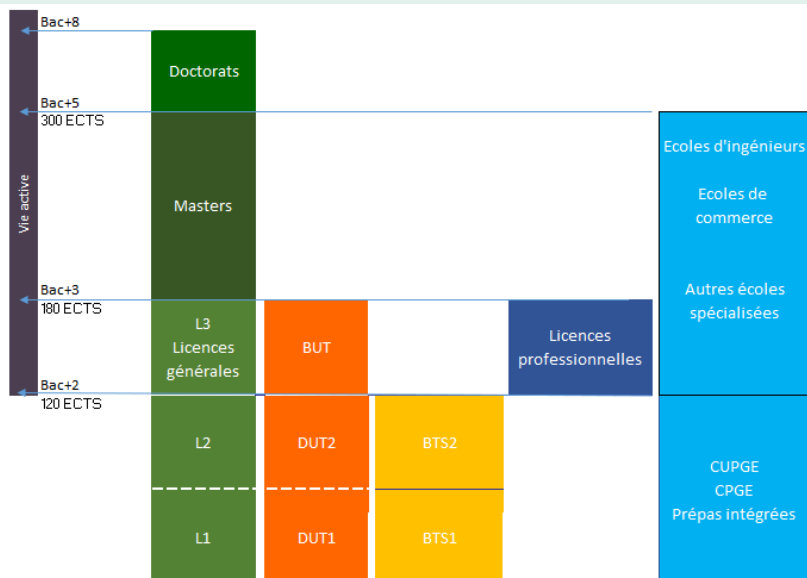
Vie active

Bac+8

Doctorats

Bac+5
300 ECTS

Masters

Ecoles d'ingénieurs

Ecoles de commerce

Autres écoles spécialisées

Bac+3
180 ECTS

L3
Licences générales

BUT

Licences professionnelles

Bac+2
120 ECTS

L2

DUT2

BTS2

CUPGE
CPGE
Prépas intégrées

L1

DUT1

BTS1